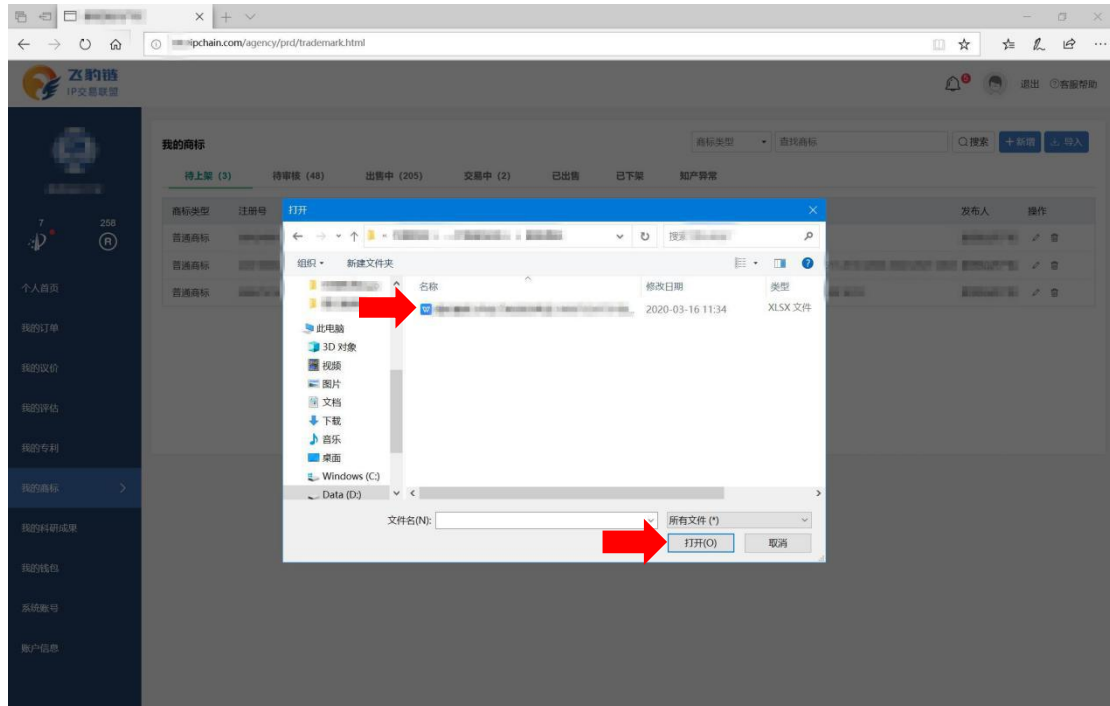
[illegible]ipchain.com/agency/prd/trademark.html

飞豹链
IP交易联盟

退出 ⑦客服帮助

7 258

个人首页
我的订单
我的议价
我的评估
我的专利
我的商标
我的科研成果
我的钱包
系统账号
账户信息

我的商标

商标类型 查找商标 Q搜索 + 新增 导入

待上架 (3) 待审核 (48) 出售中 (205) 交易中 (2) 已出售 已下架 知产异常

商标类型 注册号 发布人 操作
普通商标
普通商标
普通商标

打开

组织 ▾ 新建文件夹

名称 修改日期 类型
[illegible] 2020-03-16 11:34 XLSX 文件

此电脑
3D 对象
视频
图片
文档
下载
音乐
桌面
Windows (C:)
Data (D:)

文件名(N):
所有文件 (*)
打开(O) 取消